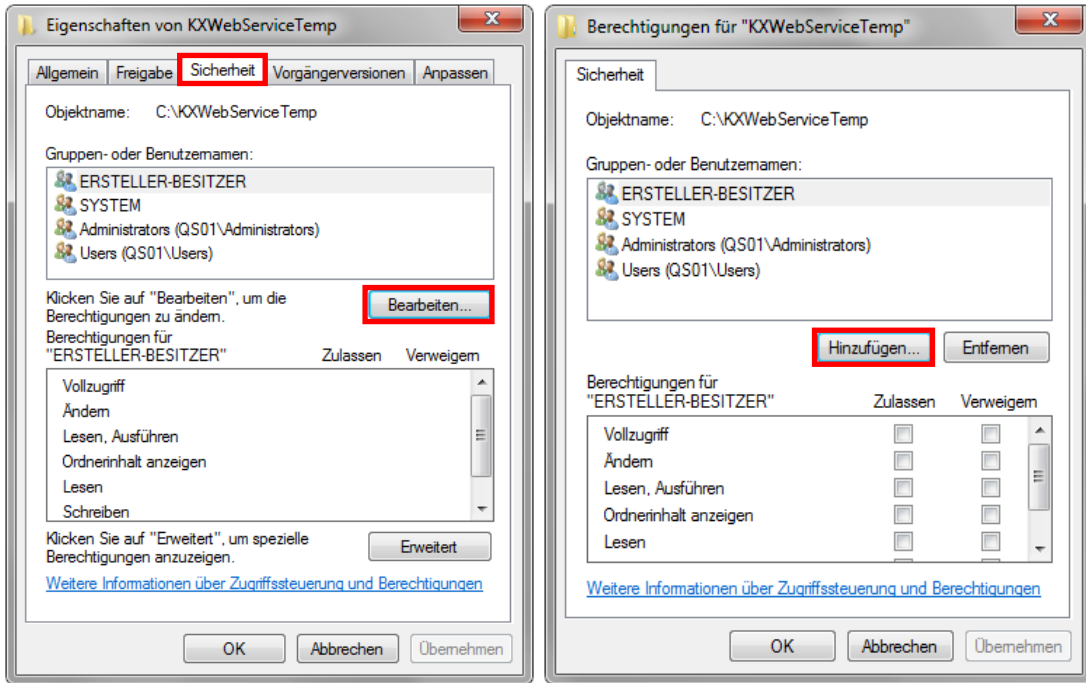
Eigenschaften von KXWebServiceTemp

Allgemein | Freigabe | Sicherheit | Vorgängerversionen | Anpassen

Objektname: C:\KXWebServiceTemp

Gruppen- oder Benutzernamen:

ERSTELLER-BESITZER
SYSTEM
Administrators (QS01\Administrators)
Users (QS01\Users)

Klicken Sie auf "Bearbeiten", um die Berechtigungen zu ändern.

Bearbeiten...

Berechtigungen für "ERSTELLER-BESITZER" Zulassen Verweigern

Vollzugriff
Ändern
Lesen, Ausführen
Ordnerinhalt anzeigen
Lesen
Schreiben

Klicken Sie auf "Erweitert", um spezielle Berechtigungen anzuzeigen.

Erweitert

Weitere Informationen über Zugriffssteuerung und Berechtigungen

OK Abbrechen Übernehmen

Berechtigungen für "KXWebServiceTemp"

Sicherheit

Objektname: C:\KXWebServiceTemp

Gruppen- oder Benutzernamen:

ERSTELLER-BESITZER
SYSTEM
Administrators (QS01\Administrators)
Users (QS01\Users)

Hinzufügen... Entfernen

Berechtigungen für "ERSTELLER-BESITZER" Zulassen Verweigern

Vollzugriff
Ändern
Lesen, Ausführen
Ordnerinhalt anzeigen
Lesen

Weitere Informationen über Zugriffssteuerung und Berechtigungen

OK Abbrechen Übernehmen